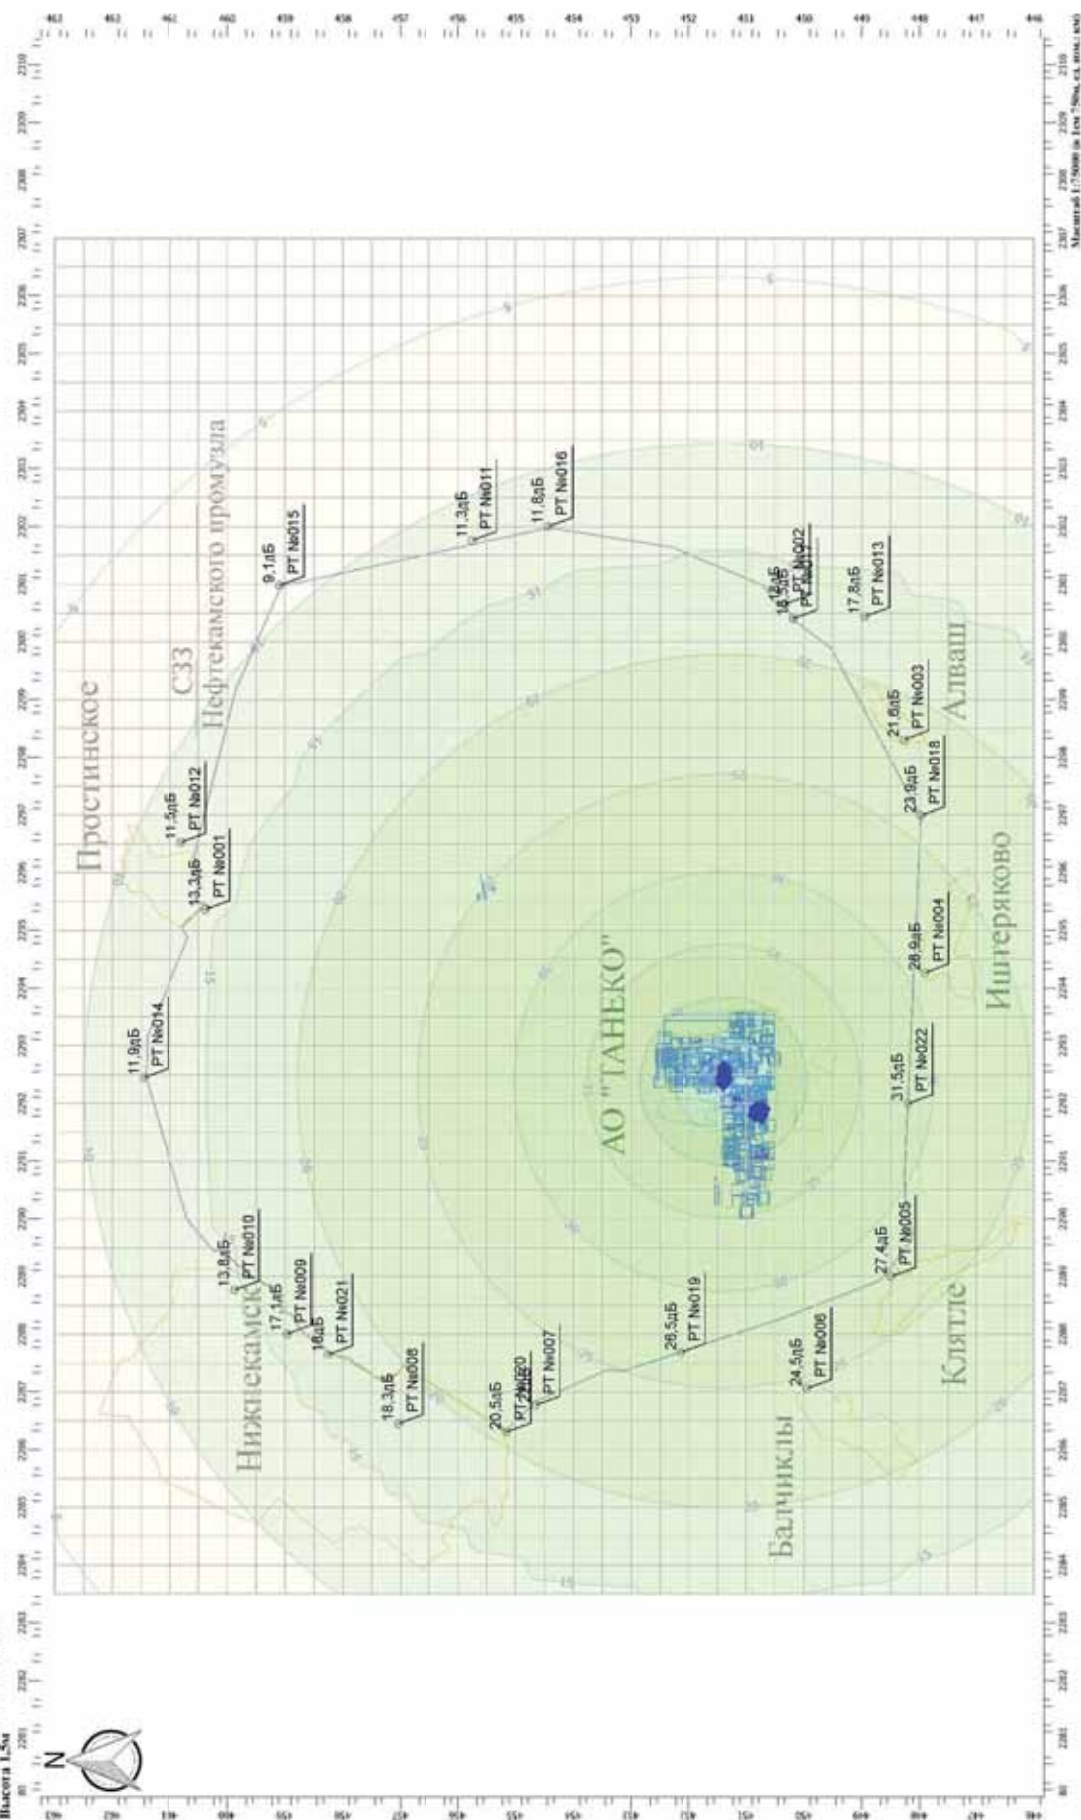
Простинское

СЗЗ Нефтекамского промузла

Алваш

Иштеряково

АО "ТАНЕКО"

Нижнекамск

Балчиклы

Клятле

11,9дБ РТ №014

11,5дБ РТ №012

13,3дБ РТ №001

9,1дБ РТ №015

11,3дБ РТ №011

11,8дБ РТ №016

18,5дБ РТ №002

17,8дБ РТ №013

21,8дБ РТ №003

23,9дБ РТ №018

28,9дБ РТ №004

31,5дБ РТ №022

27,4дБ РТ №005

24,5дБ РТ №006

26,5дБ РТ №019

20,5дБ РТ №020

РТ №007

18,3дБ РТ №008

16дБ РТ №021

17,1дБ РТ №009

13,8дБ РТ №010

Высота 1,5м

N

Масштаб 1:75000 (в 1см 750м, сд. шаг 1км)